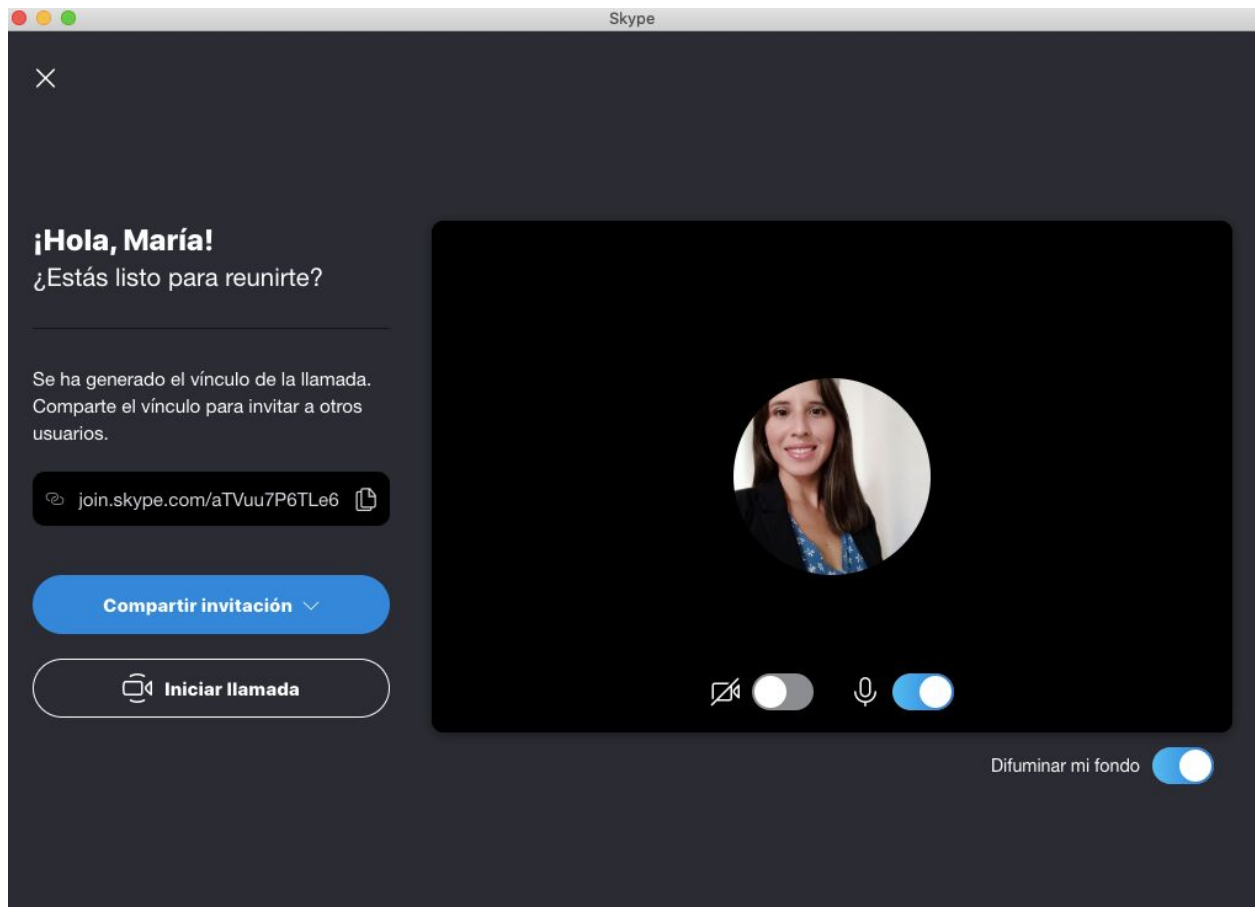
Skype

¡Hola, María!
¿Estás listo para reunirte?

Se ha generado el vínculo de la llamada. Comparte el vínculo para invitar a otros usuarios.

join.skype.com/aTVuu7P6TLe6

Compartir invitación

Iniciar llamada

Difuminar mi fondo